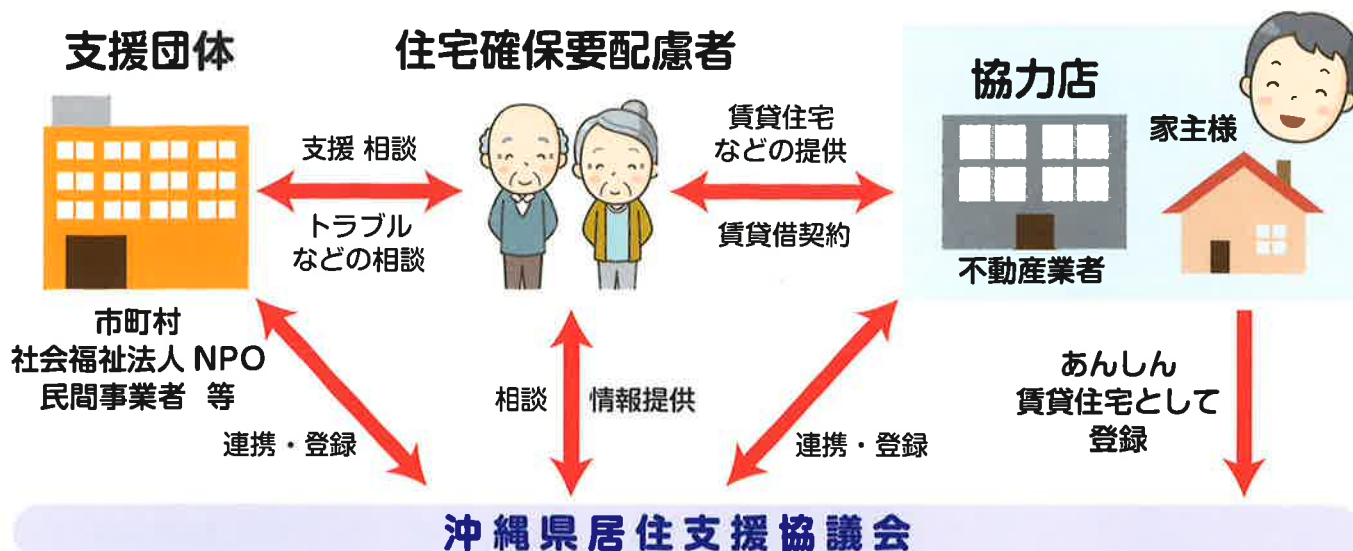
支援団体

住宅確保要配慮者

協力店

家主様

支援 相談

トラブル
などの相談

賃貸住宅
などの提供

賃貸借契約

不動産業者

市町村
社会福祉法人 NPO
民間事業者 等

相談

情報提供

連携・登録

連携・登録

あんしん
賃貸住宅として
登録

沖縄県居住支援協議会